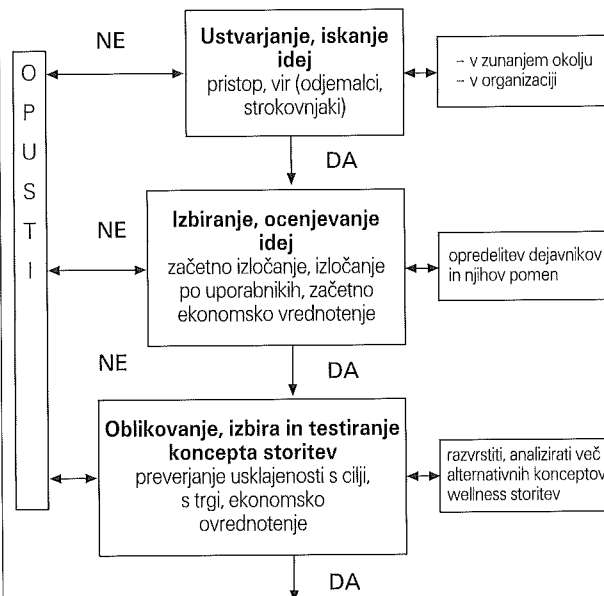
O
P
U
S
T
I

NE

**Ustvarjanje, iskanje idej**
pristop, vir (odjemalci, strokovnjaki)

- v zunanjem okolju
- v organizaciji

DA

NE

**Izbiranje, ocenjevanje idej**
začetno izločanje, izločanje po uporabnikih, začetno ekonomsko vrednotenje

opredelitev dejavnikov in njihov pomen

NE

DA

**Oblikovanje, izbira in testiranje koncepta storitev**
preverjanje usklajenosti s cilji, s trgi, ekonomsko ovrednotenje

razvrstiti, analizirati več alternativnih konceptov wellness storitev

DA